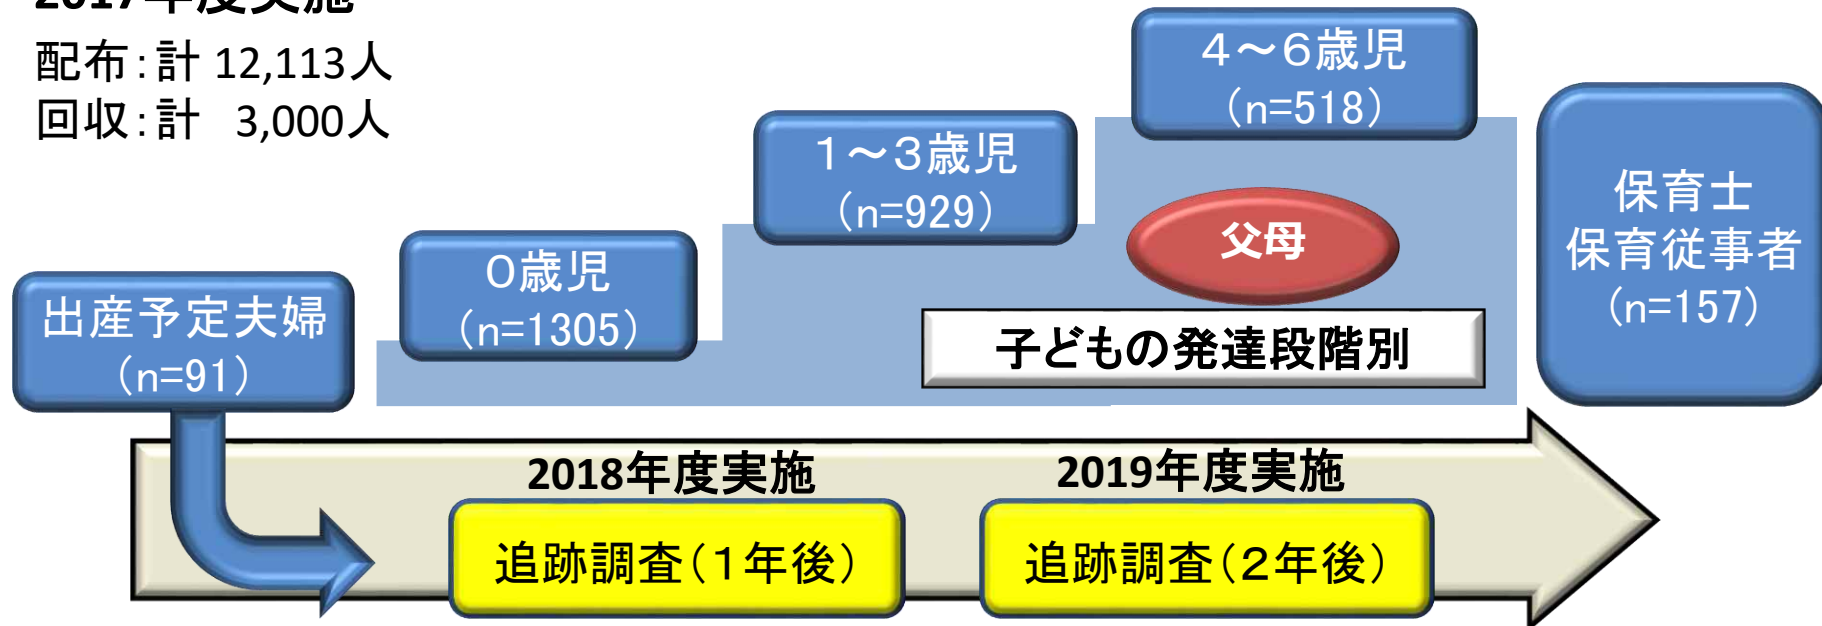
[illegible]
配布：計 12,113人
回収：計　3,000人

出産予定夫婦
(n=91)

0歳児
(n=1305)

1～3歳児
(n=929)

4～6歳児
(n=518)

父母

子どもの発達段階別

保育士
保育従事者
(n=157)

2018年度実施
追跡調査（1年後）

2019年度実施
追跡調査（2年後）